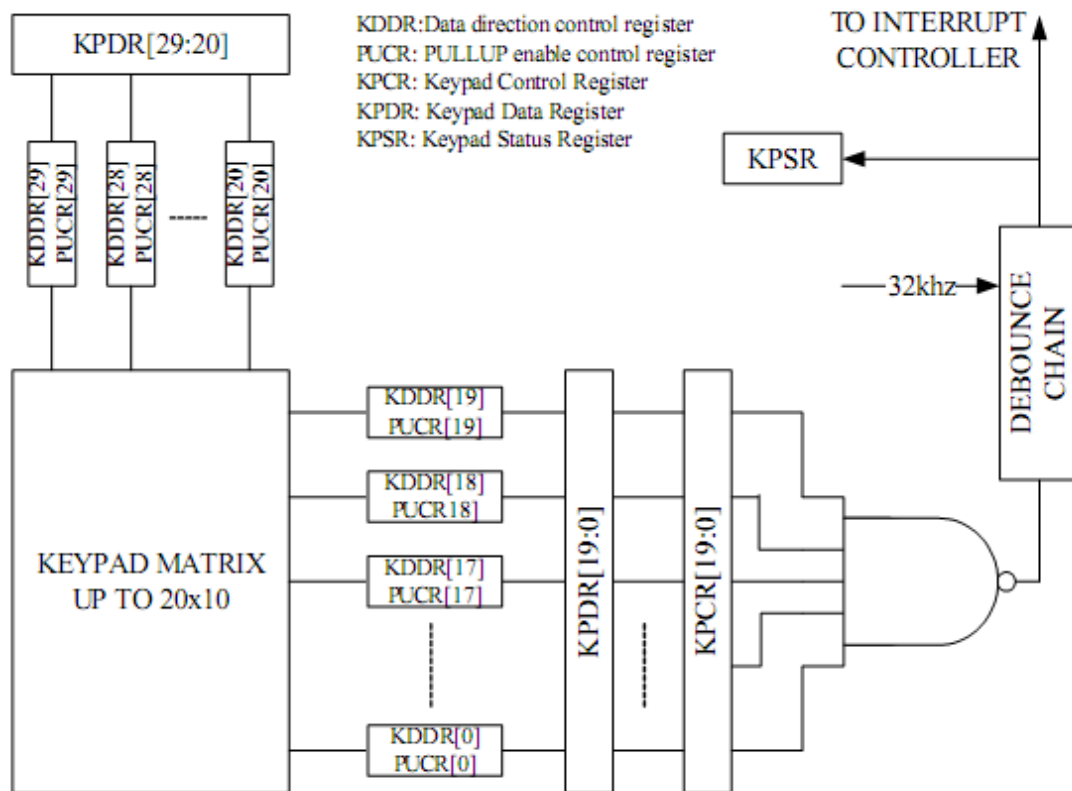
KPDR[29:20]

KDDR:Data direction control register
PUCR: PULLUP enable control register
KPCR: Keypad Control Register
KPDR: Keypad Data Register
KPSR: Keypad Status Register

TO INTERRUPT
CONTROLLER

KPSR

KDDR[29]
PUCR[29]

KDDR[28]
PUCR[28]

-----

KDDR[20]
PUCR[20]

32khz

DEBOUNCE
CHAIN

KEYPAD MATRIX
UP TO 20x10

KDDR[19]
PUCR[19]

KDDR[18]
PUCR18]

KDDR[17]
PUCR[17]

KDDR[0]
PUCR[0]

KPDR[19:0]

KPCR[19:0]